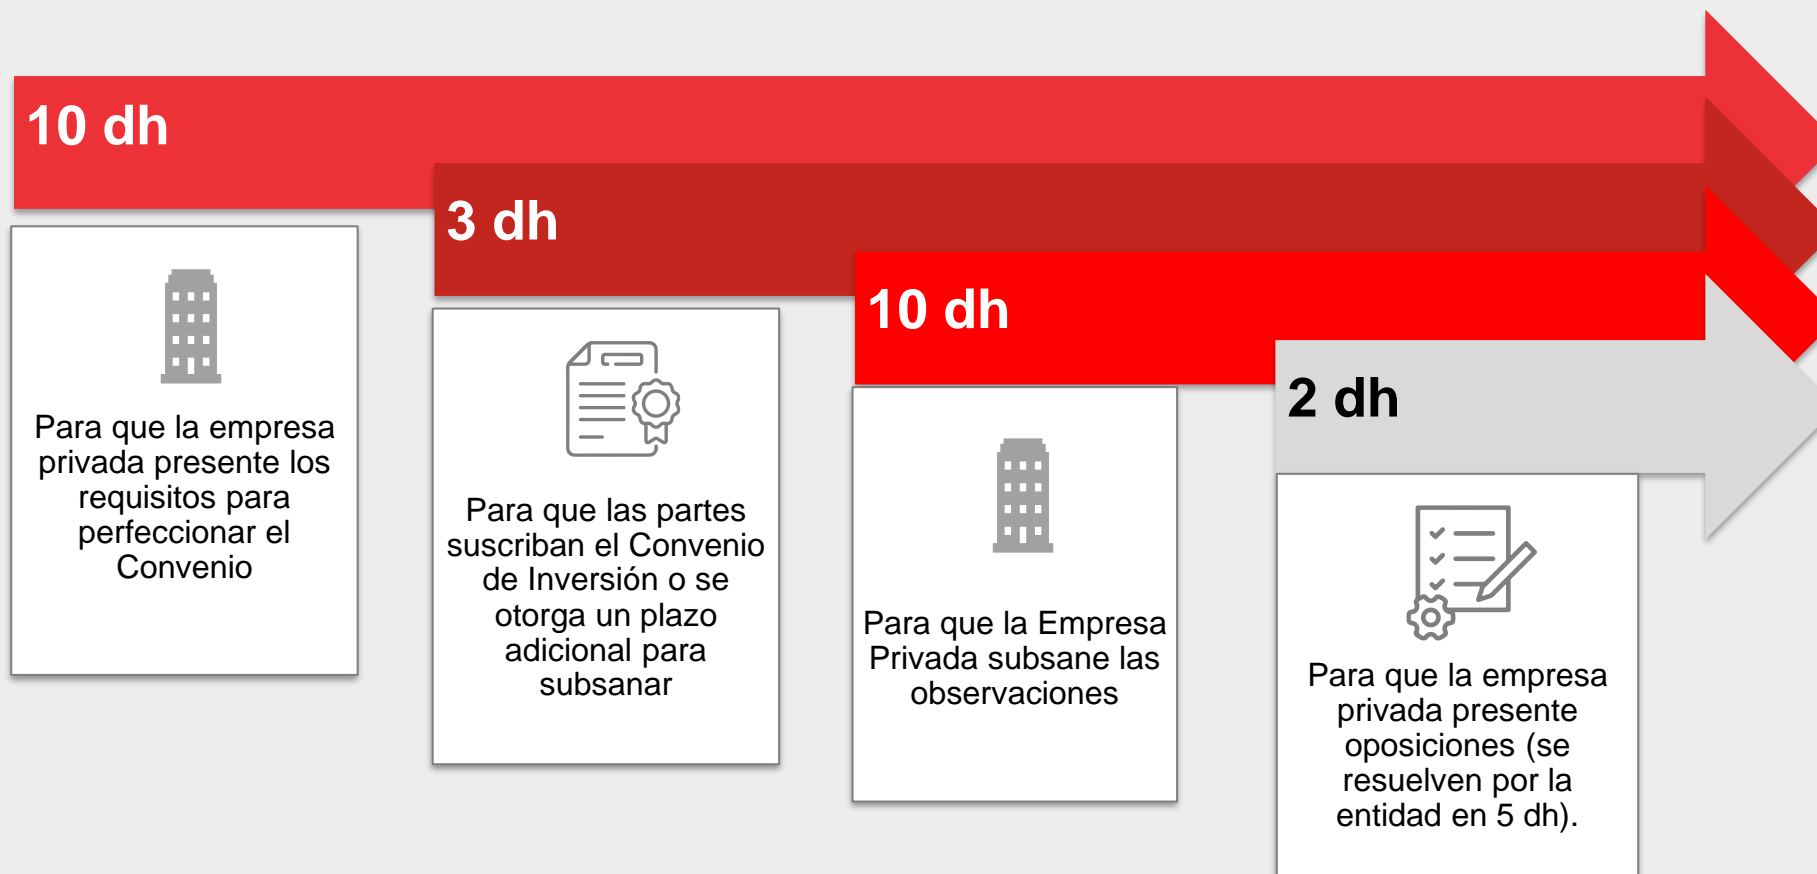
10 dh

Para que la empresa privada presente los requisitos para perfeccionar el Convenio

3 dh

Para que las partes suscriban el Convenio de Inversión o se otorga un plazo adicional para subsanar

10 dh

Para que la Empresa Privada subsane las observaciones

2 dh

Para que la empresa privada presente oposiciones (se resuelven por la entidad en 5 dh).